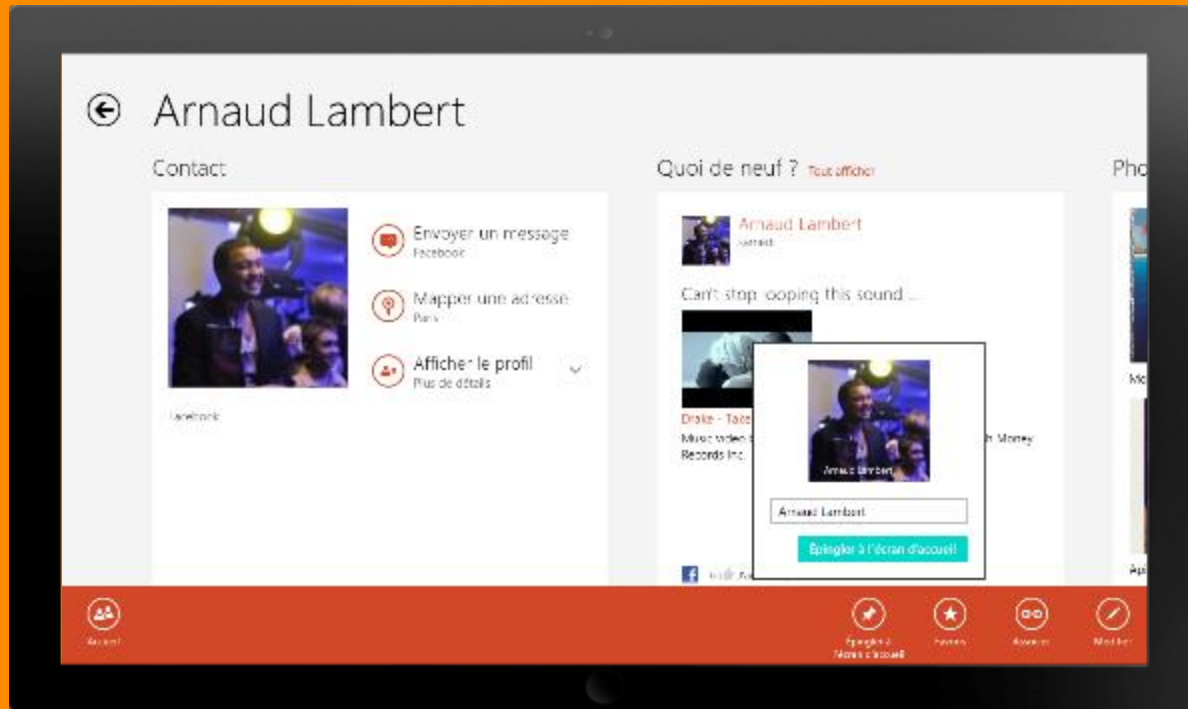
Arnaud Lambert

Contact

Envoyer un message
Facebook

Mapper une adresse
Paris

Afficher le profil
Plus de détails

Facebook

Quoi de neuf ? Tout afficher

Arnaud Lambert
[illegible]

Can't stop looping this sound...

Drake - Take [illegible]
Music video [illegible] h Money Records Inc.

Arnaud Lambert

Arnaud Lambert

Épingler à l'écran d'accueil

Pho

Mo

Ap

Accueil

Épingler à l'écran d'accueil

Favoris

Associer

Modifier